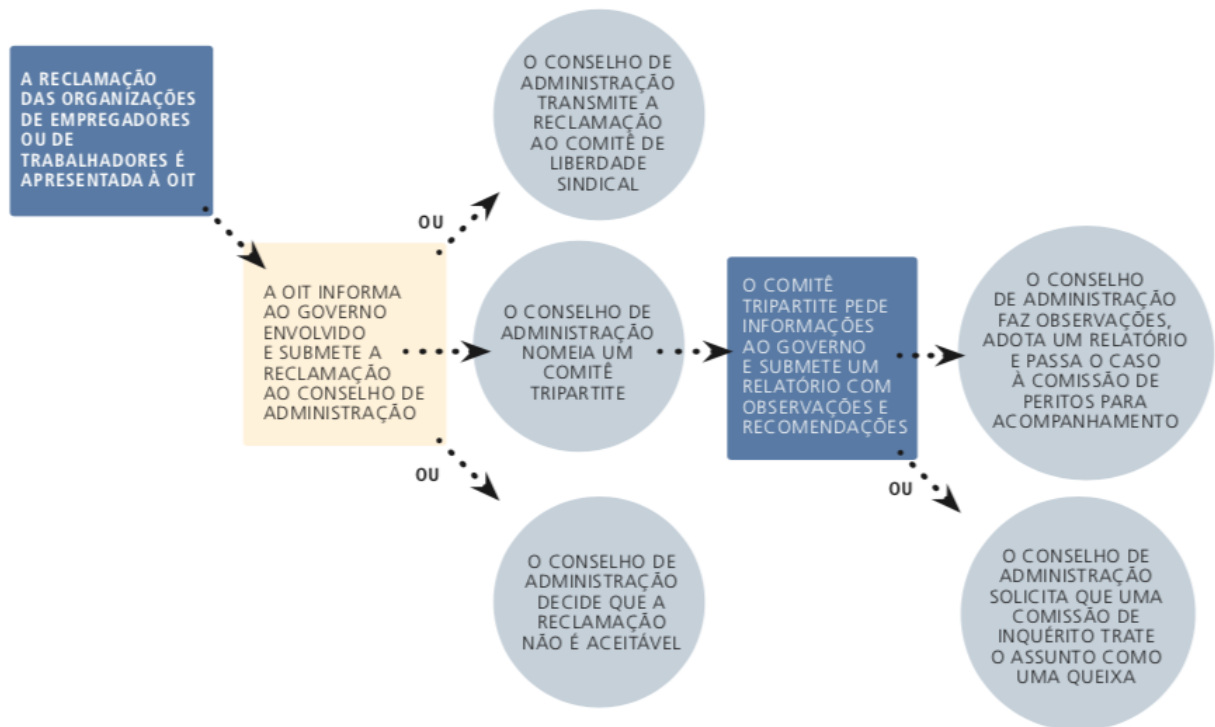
A RECLAMAÇÃO DAS ORGANIZAÇÕES DE EMPREGADORES OU DE TRABALHADORES É APRESENTADA À OIT

A OIT INFORMA AO GOVERNO ENVOLVIDO E SUBMETE A RECLAMAÇÃO AO CONSELHO DE ADMINISTRAÇÃO

OU

O CONSELHO DE ADMINISTRAÇÃO TRANSMITE A RECLAMAÇÃO AO COMITÊ DE LIBERDADE SINDICAL

O CONSELHO DE ADMINISTRAÇÃO NOMEIA UM COMITÊ TRIPARTITE

OU

O CONSELHO DE ADMINISTRAÇÃO DECIDE QUE A RECLAMAÇÃO NÃO É ACEITÁVEL

O COMITÊ TRIPARTITE PEDE INFORMAÇÕES AO GOVERNO E SUBMETE UM RELATÓRIO COM OBSERVAÇÕES E RECOMENDAÇÕES

O CONSELHO DE ADMINISTRAÇÃO FAZ OBSERVAÇÕES, ADOTA UM RELATÓRIO E PASSA O CASO À COMISSÃO DE PERITOS PARA ACOMPANHAMENTO

OU

O CONSELHO DE ADMINISTRAÇÃO SOLICITA QUE UMA COMISSÃO DE INQUÉRITO TRATE O ASSUNTO COMO UMA QUEIXA